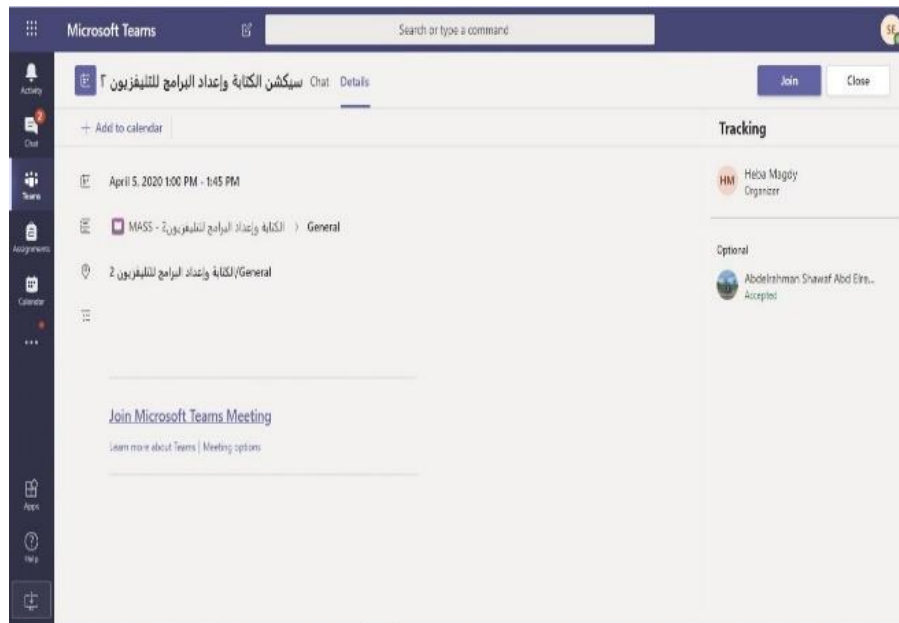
Microsoft Teams

Search or type a command

SE

Activity

2
Chat

Teams

Assignments

Calendar

...

Apps

Help

سيكشن الكتابة وإعداد البرامج للتليفزيون ٢ Chat Details

Join Close

+ Add to calendar

April 5, 2020 1:00 PM - 1:45 PM

MASS - الكتابة وإعداد البرامج للتليفزيون2 > General

General/الكتابة وإعداد البرامج للتليفزيون 2

Join Microsoft Teams Meeting

Learn more about Teams | Meeting options

Tracking

HM Heba Magdy
Organizer

Optional

Abdelrahman Shawaf Abd Elra...
Accepted